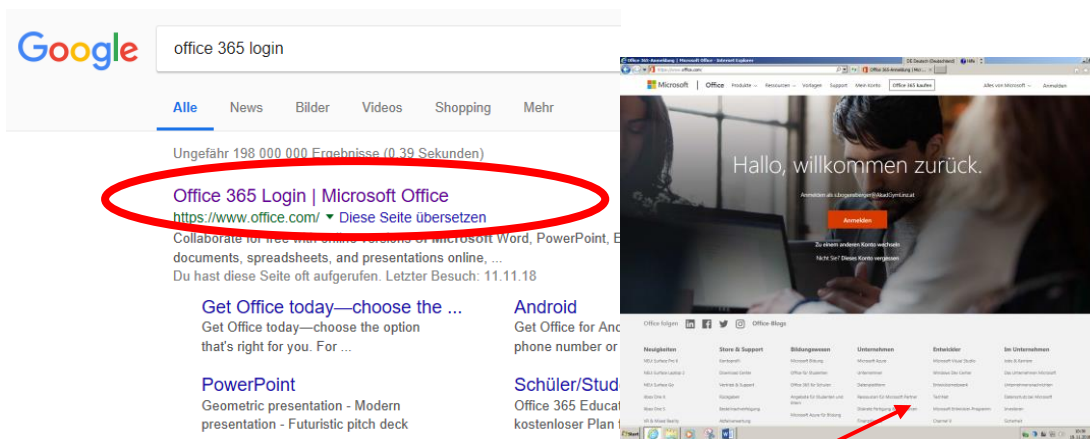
Google

office 365 login

Alle News Bilder Videos Shopping Mehr

Ungefähr 198 000 000 Ergebnisse (0,39 Sekunden)

Office 365 Login | Microsoft Office
https://www.office.com/ ▾ Diese Seite übersetzen
Collaborate for free with online versions of Microsoft Word, PowerPoint, E documents, spreadsheets, and presentations online, ...
Du hast diese Seite oft aufgerufen. Letzter Besuch: 11.11.18

Get Office today—choose the ...
Get Office today—choose the option that's right for you. For ...

Android
Get Office for And phone number or

PowerPoint
Geometric presentation - Modern presentation - Futuristic pitch deck

Schüler/Stud
Office 365 Educat kostenloser Plan f

Office 365-Anmeldung | Microsoft Office - Internet Explorer

Microsoft | Office Produkte Ressourcen Vorlagen Support Mein Konto Office 365 kaufen Alles von Microsoft Anmelden

Hallo, willkommen zurück.

Anmelden als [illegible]@AkadGymLinz.at

Anmelden

Zu einem anderen Konto wechseln

Nicht Sie? Dieses Konto vergessen

Office folgen Office-Blogs

Neuigkeiten Store & Support Bildungswesen Unternehmen Entwickler Im Unternehmen

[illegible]